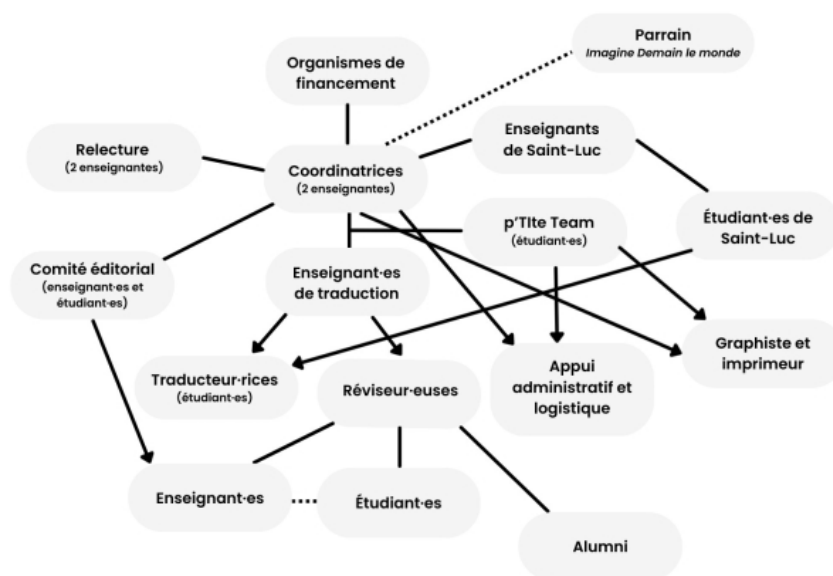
Parrain
Imagine Demain le monde

Organismes de financement

Relecture
(2 enseignantes)

Coordinatrices
(2 enseignantes)

Enseignants de Saint-Luc

Étudiant·es de Saint-Luc

p'TIte Team
(étudiant·es)

Comité éditorial
(enseignant·es et étudiant·es)

Enseignant·es de traduction

Graphiste et imprimeur

Appui administratif et logistique

Traducteur·rices
(étudiant·es)

Réviseur·euses

Enseignant·es

Étudiant·es

Alumni